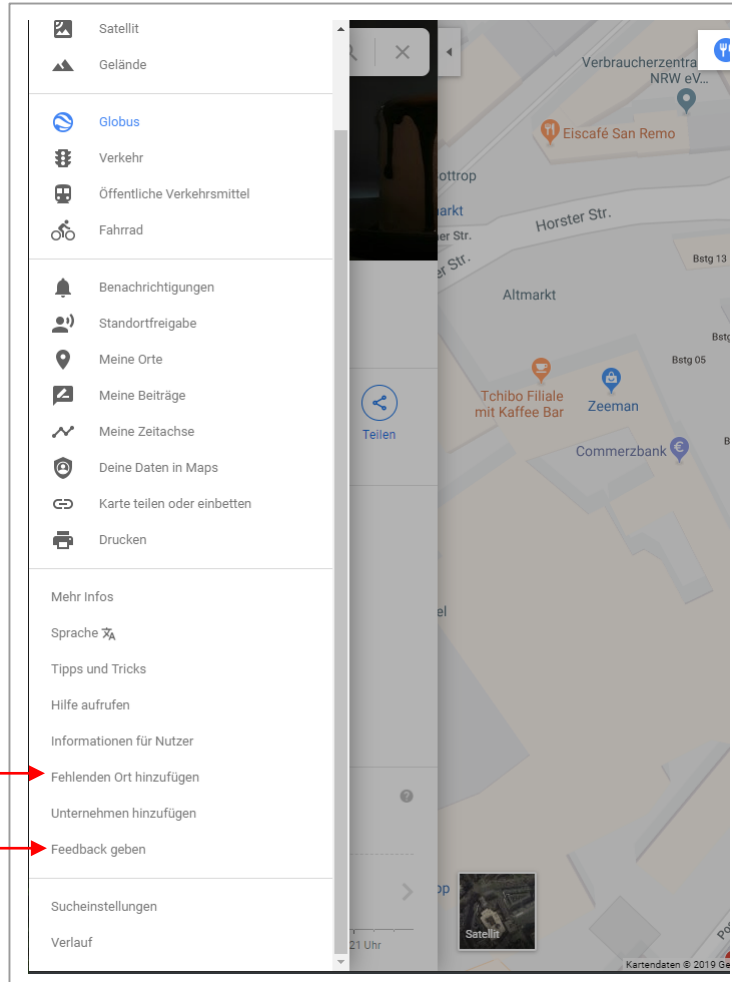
Satellit
Gelände

Globus
Verkehr
Öffentliche Verkehrsmittel
Fahrrad

Benachrichtigungen
Standortfreigabe
Meine Orte
Meine Beiträge
Meine Zeitachse
Deine Daten in Maps
Karte teilen oder einbetten
Drucken

Mehr Infos
Sprache
Tipps und Tricks
Hilfe aufrufen
Informationen für Nutzer
Fehlenden Ort hinzufügen
Unternehmen hinzufügen
Feedback geben

Sucheinstellungen
Verlauf

Teilen

21 Uhr

Verbraucherzentra NRW eV...
Eiscafé San Remo
ottrop
arkt
er Str.
er Str.
Horster Str.
Bstg 13
Altmarkt
Bstg
Bstg 05
Tchibo Filiale mit Kaffee Bar
Zeeman
Commerzbank
el
op
Satellit
Kartendaten © 2019 Ge